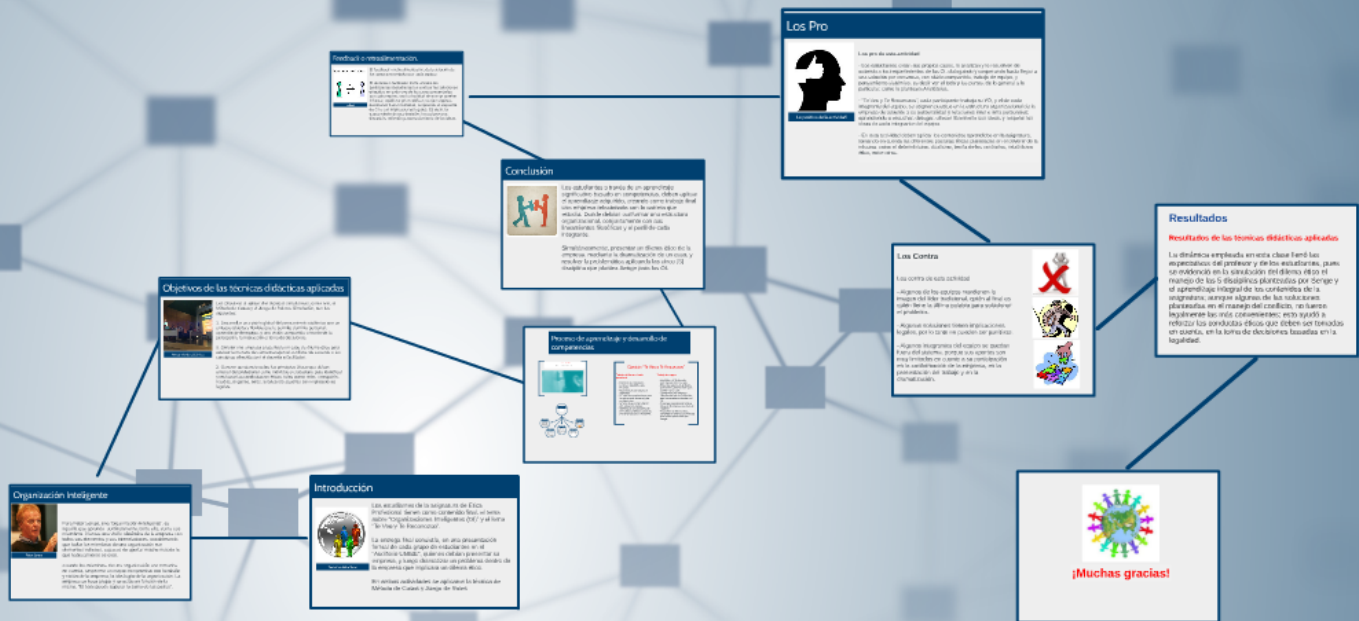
Los Pro

Feedback o retroalimentación.

Conclusión

Los estudiantes a través de un aprendizaje significativo basado en competencias, deben aplicar el aprendizaje adquirido, creando como trabajo final una empresa sustentable con la autonomía. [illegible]

Objetivos de las técnicas didácticas aplicadas

Los Contra

Resultados

Resultados de las técnicas didácticas aplicadas

La dinámica empleada en esta clase llenó las expectativas del profesor y de los estudiantes, pues se evidenció en la simulación del dilema ético el manejo de las 5 disciplinas planteadas por Senge y el aprendizaje integral de los contenidos de la asignatura; aunque algunas de las soluciones planteadas en el manejo del conflicto, no fueron legalmente las más convenientes; esto ayudó a reforzar las conductas éticas que deben ser tomadas en cuenta, en la toma de decisiones basadas en la legalidad.

Proceso de aprendizaje y desarrollo de competencias.

Organización Inteligente

Introducción

Los estudiantes de la asignatura de Ética Profesional, tienen como contenido final, el tema sobre "Organizaciones Inteligentes (OI)" y el tema "Te Vas y Te Recomoces".

La entrega final consiste, en una presentación formal de cada grupo de estudiantes en el "Auditorio Lasalle", quienes deben presentar su empresa, y luego dramatizar un problema dentro de la empresa que implique un dilema ético.

En ambas actividades se aplicaron la técnica de Método de Casos y Juego de Roles.

¡Muchas gracias!